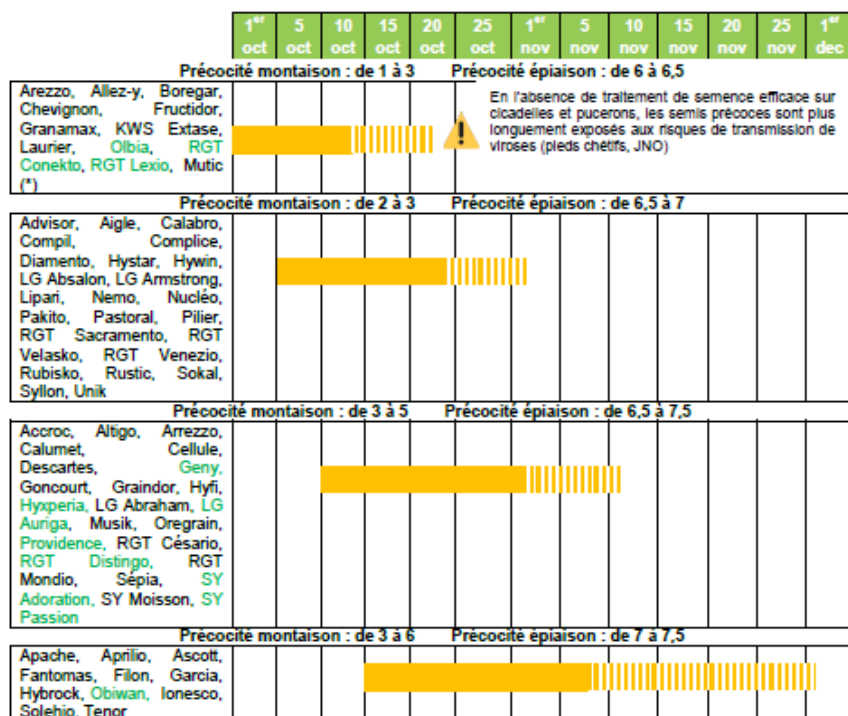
| 1$^{er}$ oct | 5 oct | 10 oct | 15 oct | 20 oct | 25 oct | 1$^{er}$ nov | 5 nov | 10 nov | 15 nov | 20 nov | 25 nov | 1$^{er}$ dec |
|---|---|---|---|---|---|---|---|---|---|---|---|---|

Précocité montaison : de 1 à 3 Précocité épiaison : de 6 à 6,5

Arezzo, Allez-y, Boregar, Chevignon, Fructidor, Granamax, KWS Extase, Laurier, Olbia, RGT Conekto, RGT Lexio, Mutic (*)

En l'absence de traitement de semence efficace sur cicadelles et pucerons, les semis précoces sont plus longuement exposés aux risques de transmission de viroses (pieds chétifs, JNO)

Précocité montaison : de 2 à 3 Précocité épiaison : de 6,5 à 7

Advisor, Aigle, Calabro, Compil, Complice, Diamento, Hystar, Hywin, LG Absalon, LG Armstrong, Lipari, Nemo, Nucléo, Pakito, Pastoral, Pilier, RGT Sacramento, RGT Velasko, RGT Venezio, Rubisko, Rustic, Sokal, Syllon, Unik

Précocité montaison : de 3 à 5 Précocité épiaison : de 6,5 à 7,5

Accroc, Altigo, Arezzo, Calumet, Cellule, Descartes, Geny, Goncourt, Graindor, Hyfi, Hyxperia, LG Abraham, LG Auriga, Musik, Oregrain, Providence, RGT Césario, RGT Distingo, RGT Mondio, Sépia, SY Adoration, SY Moisson, SY Passion

Précocité montaison : de 3 à 6 Précocité épiaison : de 7 à 7,5

Apache, Aprilio, Ascott, Fantomas, Filon, Garcia, Hybrock, Obiwan, Ionesco, Solehio, Tenor